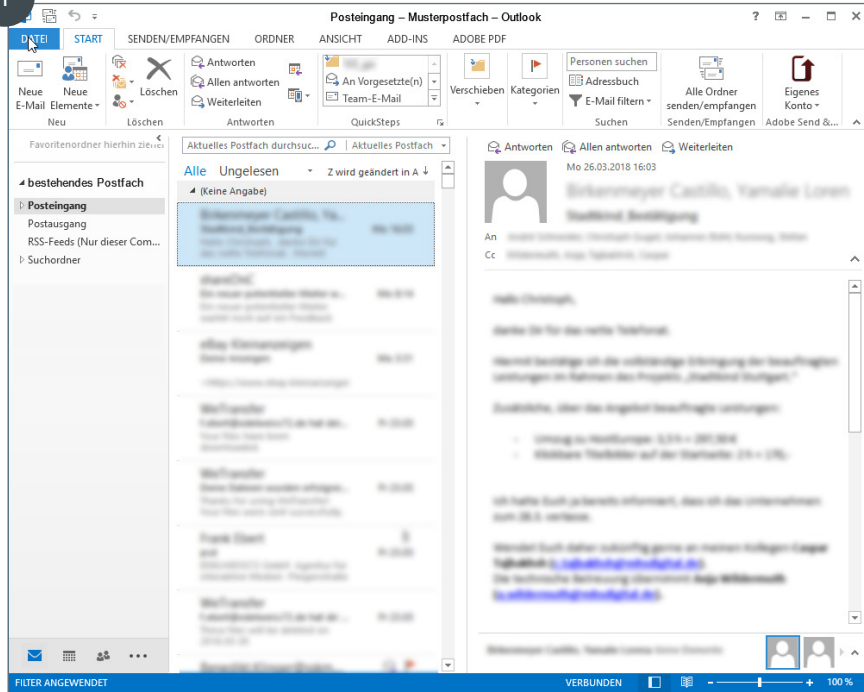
Posteingang – Musterpostfach – Outlook

? – □ ×

DATEI START SENDEN/EMPFANGEN ORDNER ANSICHT ADD-INS ADOBE PDF

Neue E-Mail Neue Elemente Neu
Löschen Löschen
Antworten Allen antworten Weiterleiten Antworten
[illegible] An Vorgesetzte(n) Team-E-Mail QuickSteps
Verschieben Kategorien
Personen suchen Adressbuch E-Mail filtern Suchen
Alle Ordner senden/empfangen Senden/Empfangen
Eigenes Konto Adobe Send &...

Favoritenordner hierhin ziehen

bestehendes Postfach
Posteingang
Postausgang
RSS-Feeds (Nur dieser Com...
Suchordner

Aktuelles Postfach durchsuc... Aktuelles Postfach

Alle Ungelesen Z wird geändert in A
(Keine Angabe)

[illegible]
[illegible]
eBay Kleinanzeigen
WeTransfer
WeTransfer
Frank Ebert
WeTransfer

Antworten Allen antworten Weiterleiten
Mo 26.03.2018 16:03
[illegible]
An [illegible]
Cc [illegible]

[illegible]

FILTER ANGEWENDET VERBUNDEN 100 %